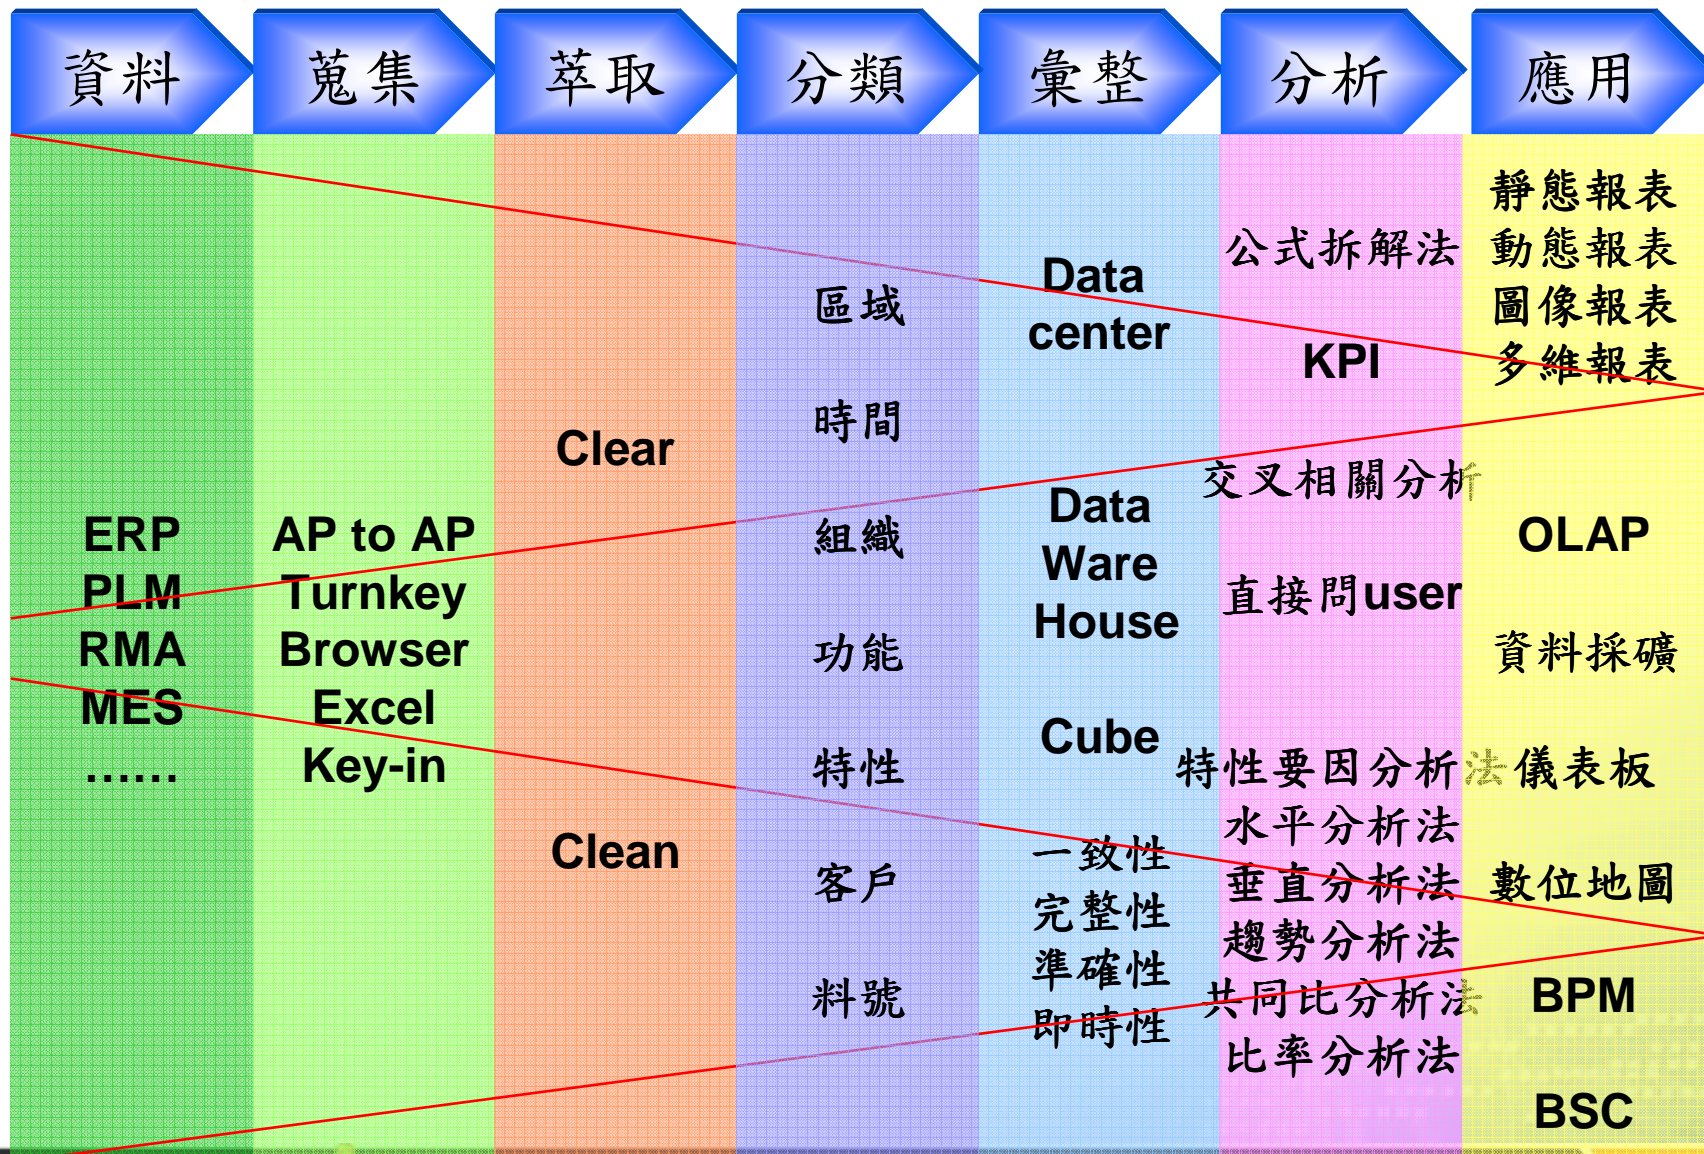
| 資料 | 蒐集 | 萃取 | 分類 | 彙整 | 分析 | 應用 |
|---|---|---|---|---|---|---|
| ERP<br>PLM<br>RMA<br>MES<br>…… | AP to AP<br>Turnkey<br>Browser<br>Excel<br>Key-in | Clear<br>Clean | 區域<br>時間<br>組織<br>功能<br>特性<br>客戶<br>料號 | Data center<br>Data Ware House<br>Cube<br>一致性<br>完整性<br>準確性<br>即時性 | 公式拆解法<br>KPI<br>交叉相關分析<br>直接問user<br>特性要因分析法<br>水平分析法<br>垂直分析法<br>趨勢分析法<br>共同比分析法<br>比率分析法 | 靜態報表<br>動態報表<br>圖像報表<br>多維報表<br>OLAP<br>資料採礦<br>儀表板<br>數位地圖<br>BPM<br>BSC |